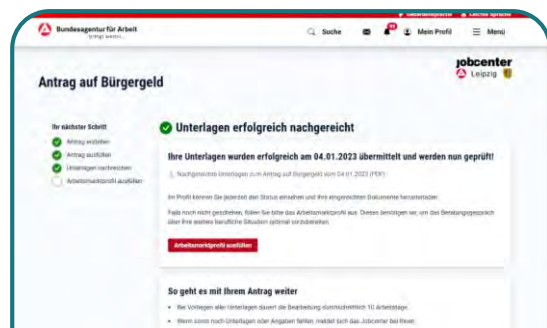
Bundesagentur für Arbeit
bringt weiter.

Gebärdensprache   Leichte Sprache

Suche   Mein Profil   Menü

Antrag auf Bürgergeld

jobcenter
Leipzig

Ihr nächster Schritt
Antrag erstellen
Antrag ausfüllen
Unterlagen nachreichen
Arbeitsmarktprofil ausfüllen

Unterlagen erfolgreich nachgereicht

Ihre Unterlagen wurden erfolgreich am 04.01.2023 übermittelt und werden nun geprüft!

Nachgereichte Unterlagen zum Antrag auf Bürgergeld vom 04.01.2023 (PDF)

Im Profil können Sie jederzeit den Status einsehen und Ihre eingereichten Dokumente herunterladen.

Falls noch nicht geschehen, füllen Sie bitte das Arbeitsmarktprofil aus. Dieses benötigen wir, um das Beratungsgespräch über Ihre weitere berufliche Situation optimal vorzubereiten.

Arbeitsmarktprofil ausfüllen

So geht es mit Ihrem Antrag weiter

Bei Vorliegen aller Unterlagen dauert die Bearbeitung durchschnittlich 10 Arbeitstage.

Wenn sonst noch Unterlagen oder Angaben fehlen, meldet sich das Jobcenter bei Ihnen.